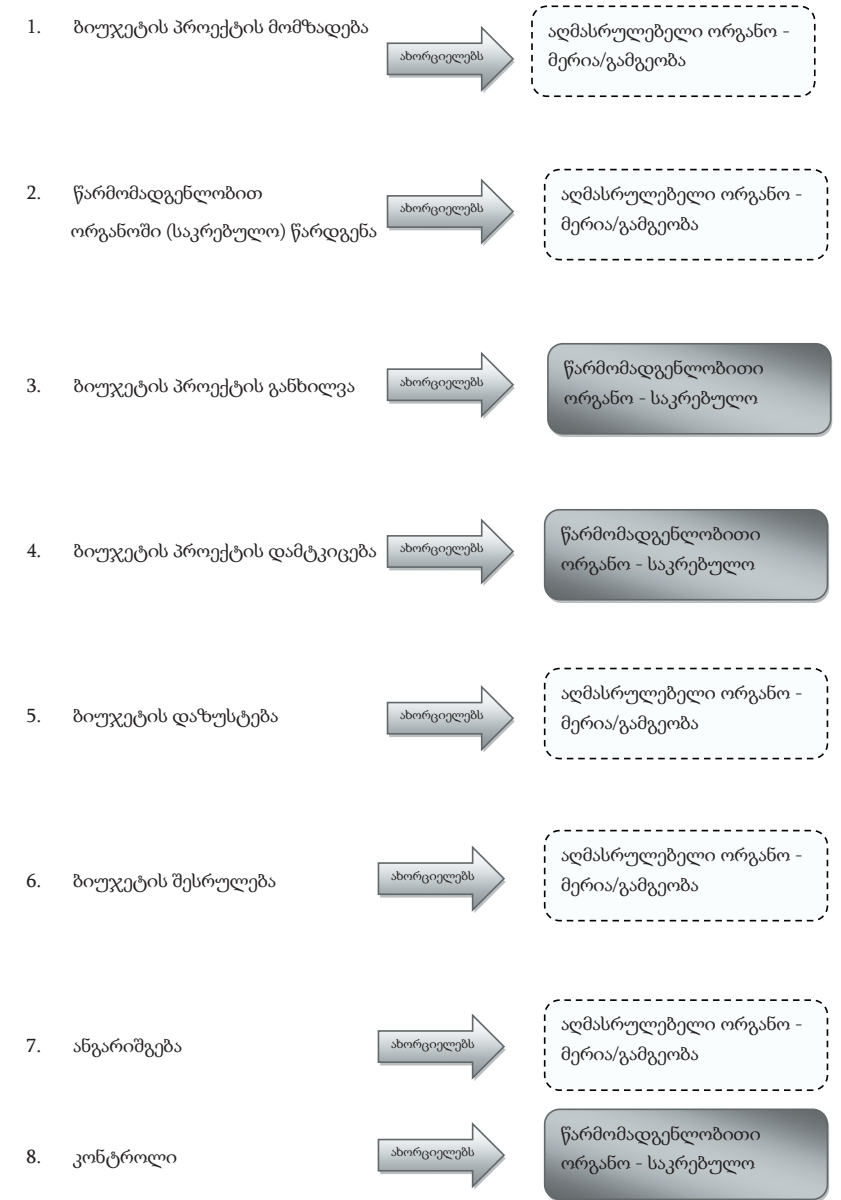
1. ბიუჯეტის პროექტის მომზადება

ახორციელებს

აღმასრულებელი ორგანო - მერია/გამგეობა

2. წარმომადგენლობით ორგანოში (საკრებულო) წარდგენა

ახორციელებს

აღმასრულებელი ორგანო - მერია/გამგეობა

3. ბიუჯეტის პროექტის განხილვა

ახორციელებს

წარმომადგენლობითი ორგანო - საკრებულო

4. ბიუჯეტის პროექტის დამტკიცება

ახორციელებს

წარმომადგენლობითი ორგანო - საკრებულო

5. ბიუჯეტის დაზუსტება

ახორციელებს

აღმასრულებელი ორგანო - მერია/გამგეობა

6. ბიუჯეტის შესრულება

ახორციელებს

აღმასრულებელი ორგანო - მერია/გამგეობა

7. ანგარიშგება

ახორციელებს

აღმასრულებელი ორგანო - მერია/გამგეობა

8. კონტროლი

ახორციელებს

წარმომადგენლობითი ორგანო - საკრებულო